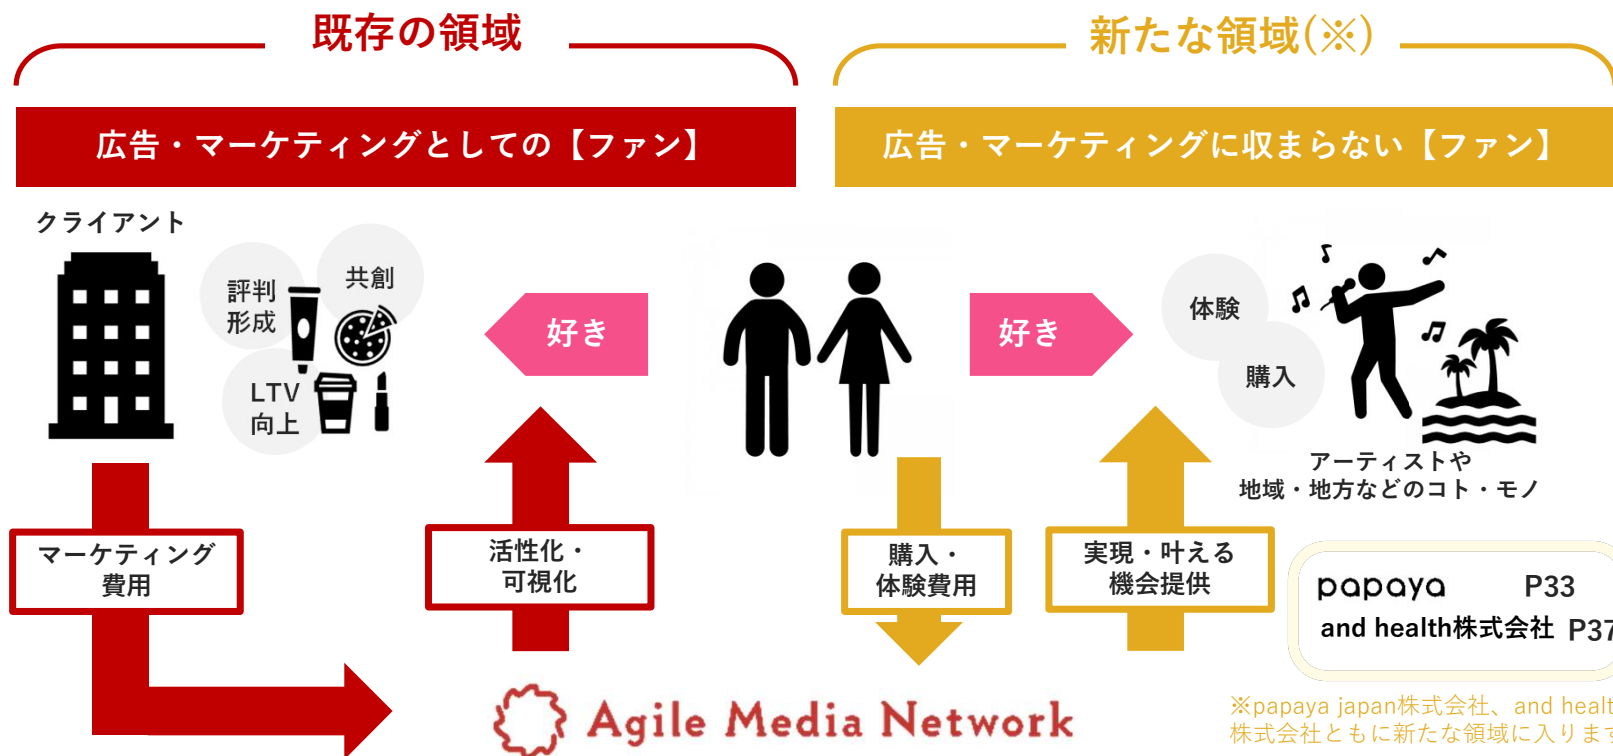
既存の領域

新たな領域(※)

広告・マーケティングとしての【ファン】

広告・マーケティングに収まらない【ファン】

クライアント

評判形成

共創

LTV向上

好き

好き

体験

購入

アーティストや地域・地方などのコト・モノ

マーケティング費用

活性化・可視化

購入・体験費用

実現・叶える機会提供

papaya P33

and health株式会社 P37

Agile Media Network

※papaya japan株式会社、and healt
株式会社ともに新たな領域に入りま